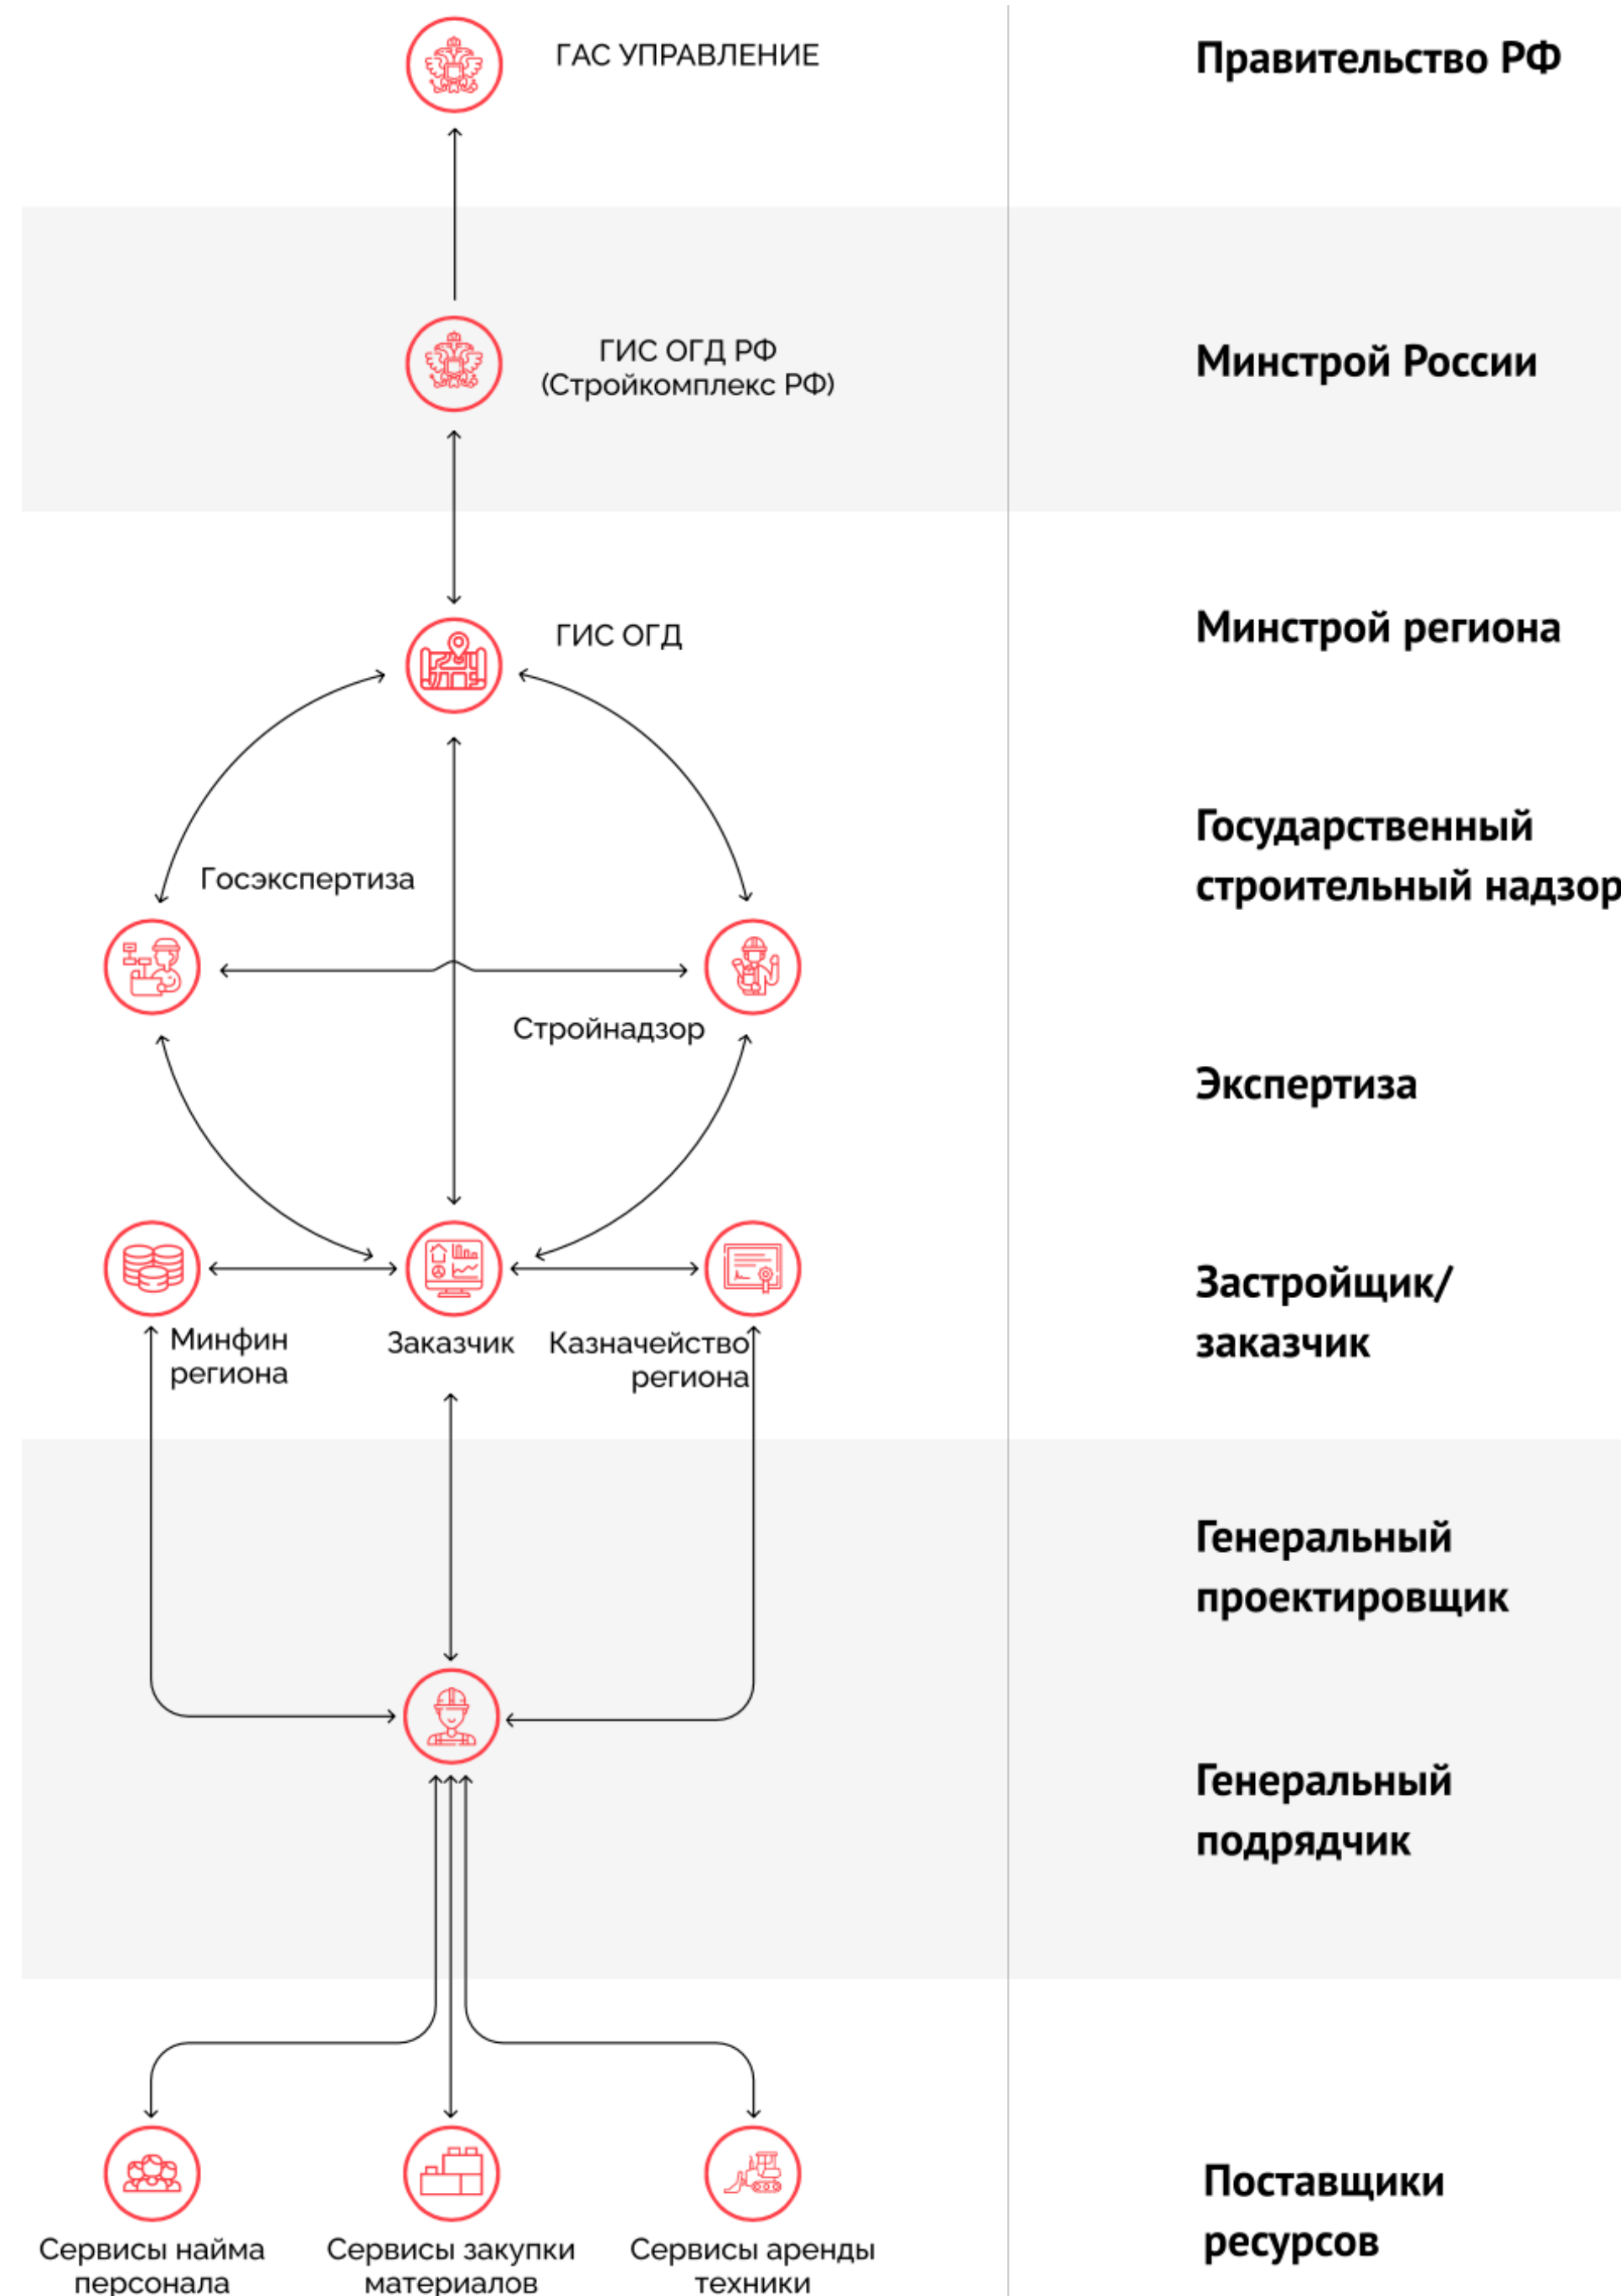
ГАС УПРАВЛЕНИЕ

Правительство РФ

ГИС ОГД РФ (Стройкомплекс РФ)

Минстрой России

ГИС ОГД

Минстрой региона

Госэкспертиза

Государственный строительный надзор

Стройнадзор

Экспертиза

Минфин региона

Заказчик

Казначейство региона

Застройщик/ заказчик

Генеральный проектировщик

Генеральный подрядчик

Сервисы найма персонала

Сервисы закупки материалов

Сервисы аренды техники

Поставщики ресурсов